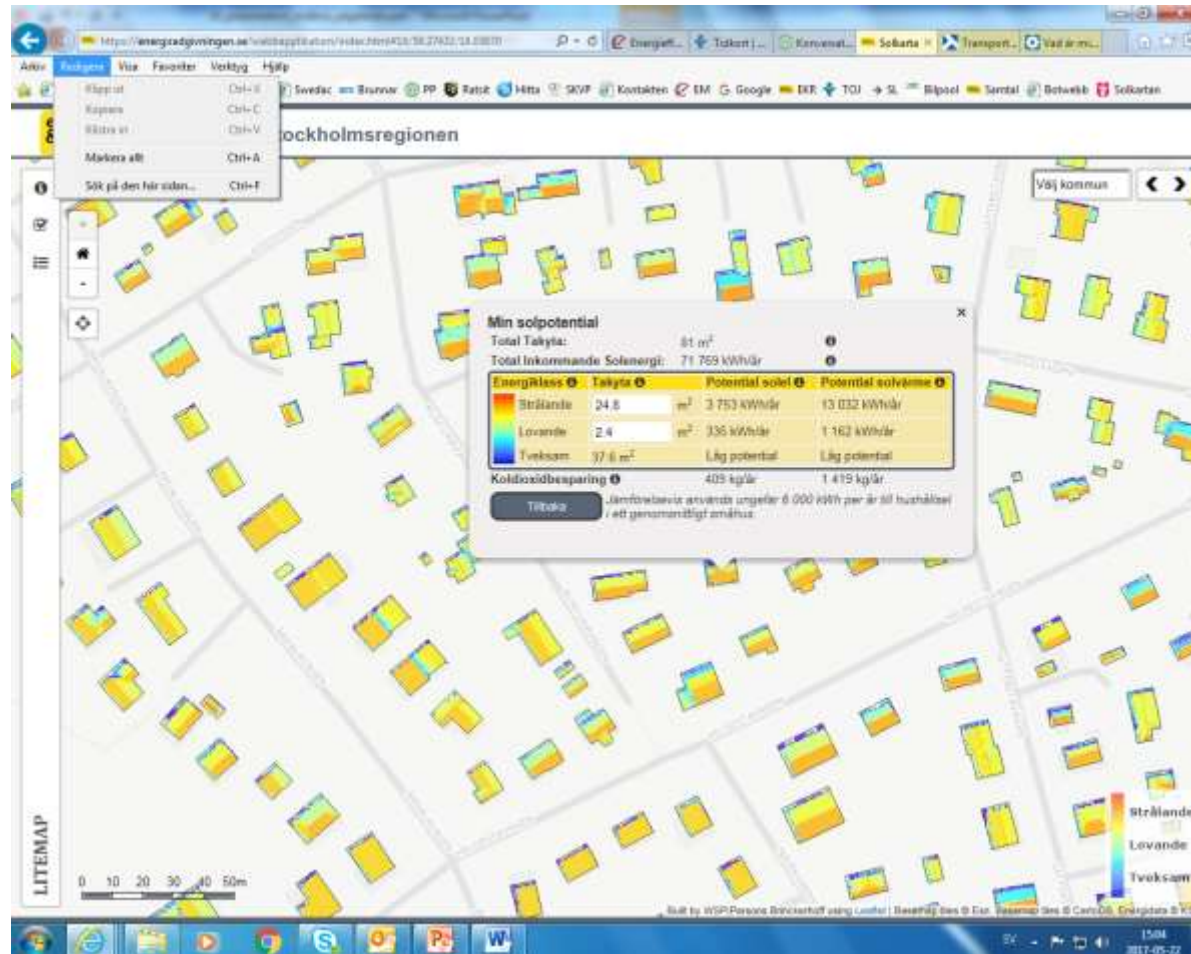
https://energiradgivningen.se/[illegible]

Energief... Tidkort |... Konverat... Solkarta × Transport... Vad är m...

Arkiv Redigera Visa Favoriter Verktyg Hjälp

Klipp ut Ctrl+X
Kopiera Ctrl+C
Klistra in Ctrl+V
Markera allt Ctrl+A
Sök på den här sidan... Ctrl+F

Swedac Brunnar PP Ratsit Hitta SKVP Kontakten EM Google EKR TOJ SL Bilpool Samtal Botwebb Solkarten

ockholmsregionen

Välj kommun

Min solpotential
Total Takyta: 81 m$^2$
Total Inkommande Solenergi: 71 769 kWh/år

| Energiklass | Takyta | Potential solel | Potential solvärme |
|---|---|---|---|
| Strålande | 24.8 m$^2$ | 3 753 kWh/år | 13 032 kWh/år |
| Lovande | 2.4 m$^2$ | 335 kWh/år | 1 162 kWh/år |
| Tveksam | 37.6 m$^2$ | Låg potential | Låg potential |

Koldioxidbesparing 409 kg/år 1 419 kg/år

Tillbaka

Jämförelsevis används ungefär 6 000 kWh per år till hushållsel i ett genomsnittligt småhus.

LITEMAP

0 10 20 30 40 50m

Strålande
Lovande
Tveksam

Built by WSP|Parsons Brinckerhoff using Leaflet | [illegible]

SV 15:04 2017-05-22